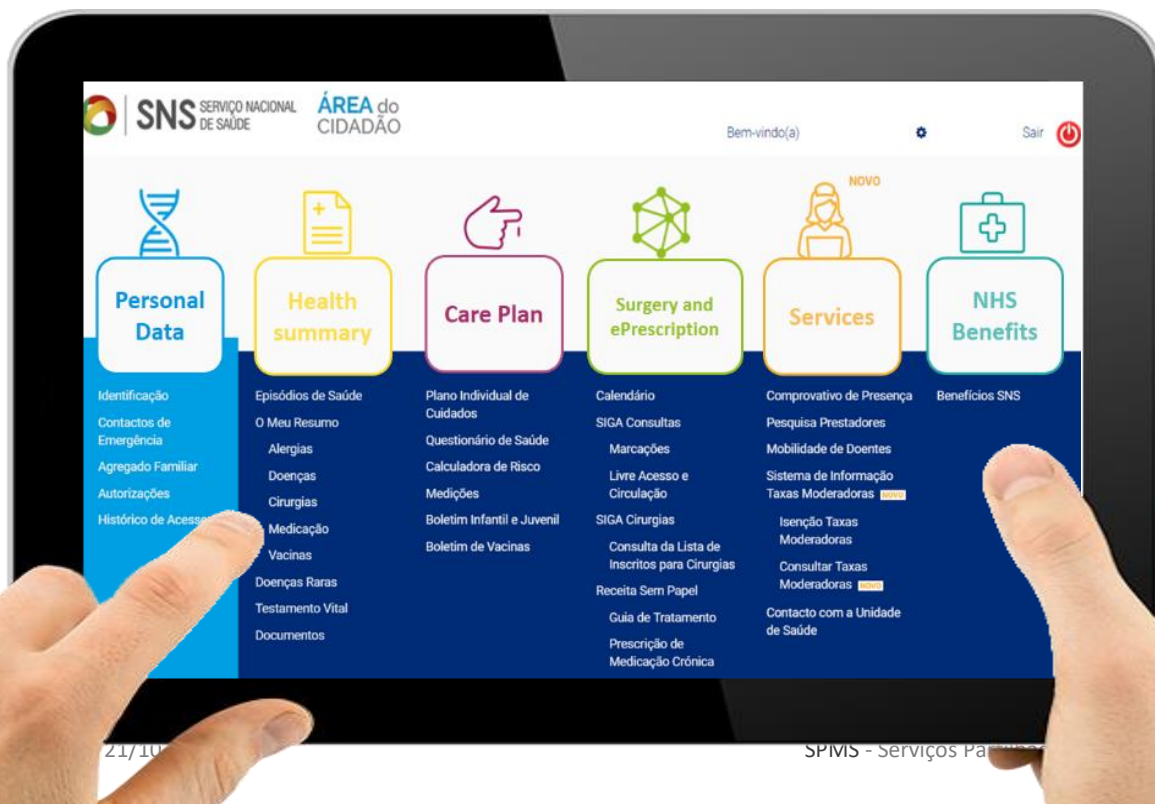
SNS SERVIÇO NACIONAL DE SAÚDE ÁREA do CIDADÃO

Bem-vindo(a) Sair

NOVO

Personal Data

Identificação
Contactos de Emergência
Agregado Familiar
Autorizações
Histórico de Acess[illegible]

Health summary

Episódios de Saúde
O Meu Resumo
Alergias
Doenças
Cirurgias
Medicação
Vacinas
Doenças Raras
Testamento Vital
Documentos

Care Plan

Plano Individual de Cuidados
Questionário de Saúde
Calculadora de Risco
Medições
Boletim Infantil e Juvenil
Boletim de Vacinas

Surgery and ePrescription

Calendário
SIGA Consultas
Marcações
Livre Acesso e Circulação
SIGA Cirurgias
Consulta da Lista de Inscritos para Cirurgias
Receita Sem Papel
Guia de Tratamento
Prescrição de Medicação Crónica

Services

Comprovativo de Presença
Pesquisa Prestadores
Mobilidade de Doentes
Sistema de Informação Taxas Moderadoras NOVO
Isenção Taxas Moderadoras
Consultar Taxas Moderadoras NOVO
Contacto com a Unidade de Saúde

NHS Benefits

Benefícios SNS

21/10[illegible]

SPMS - Serviços Pa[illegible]